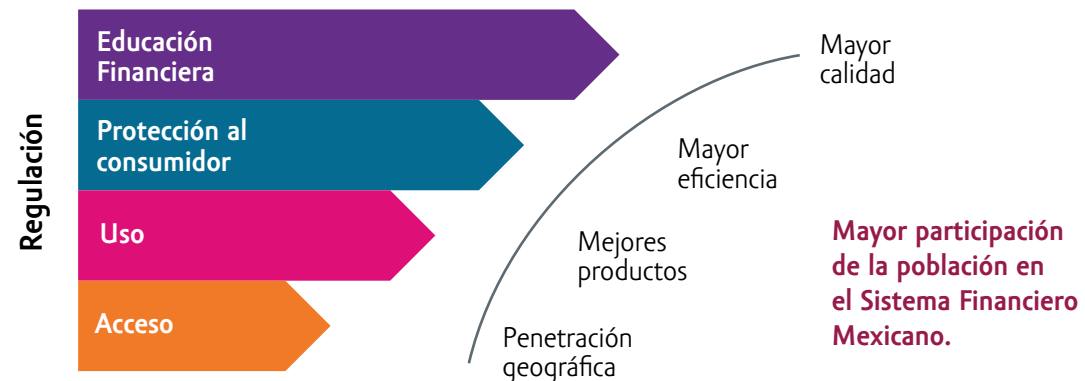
Regulación

Educación Financiera

Protección al consumidor

Uso

Acceso

Mayor calidad

Mayor eficiencia

Mejores productos

Penetración geográfica

Mayor participación de la población en el Sistema Financiero Mexicano.